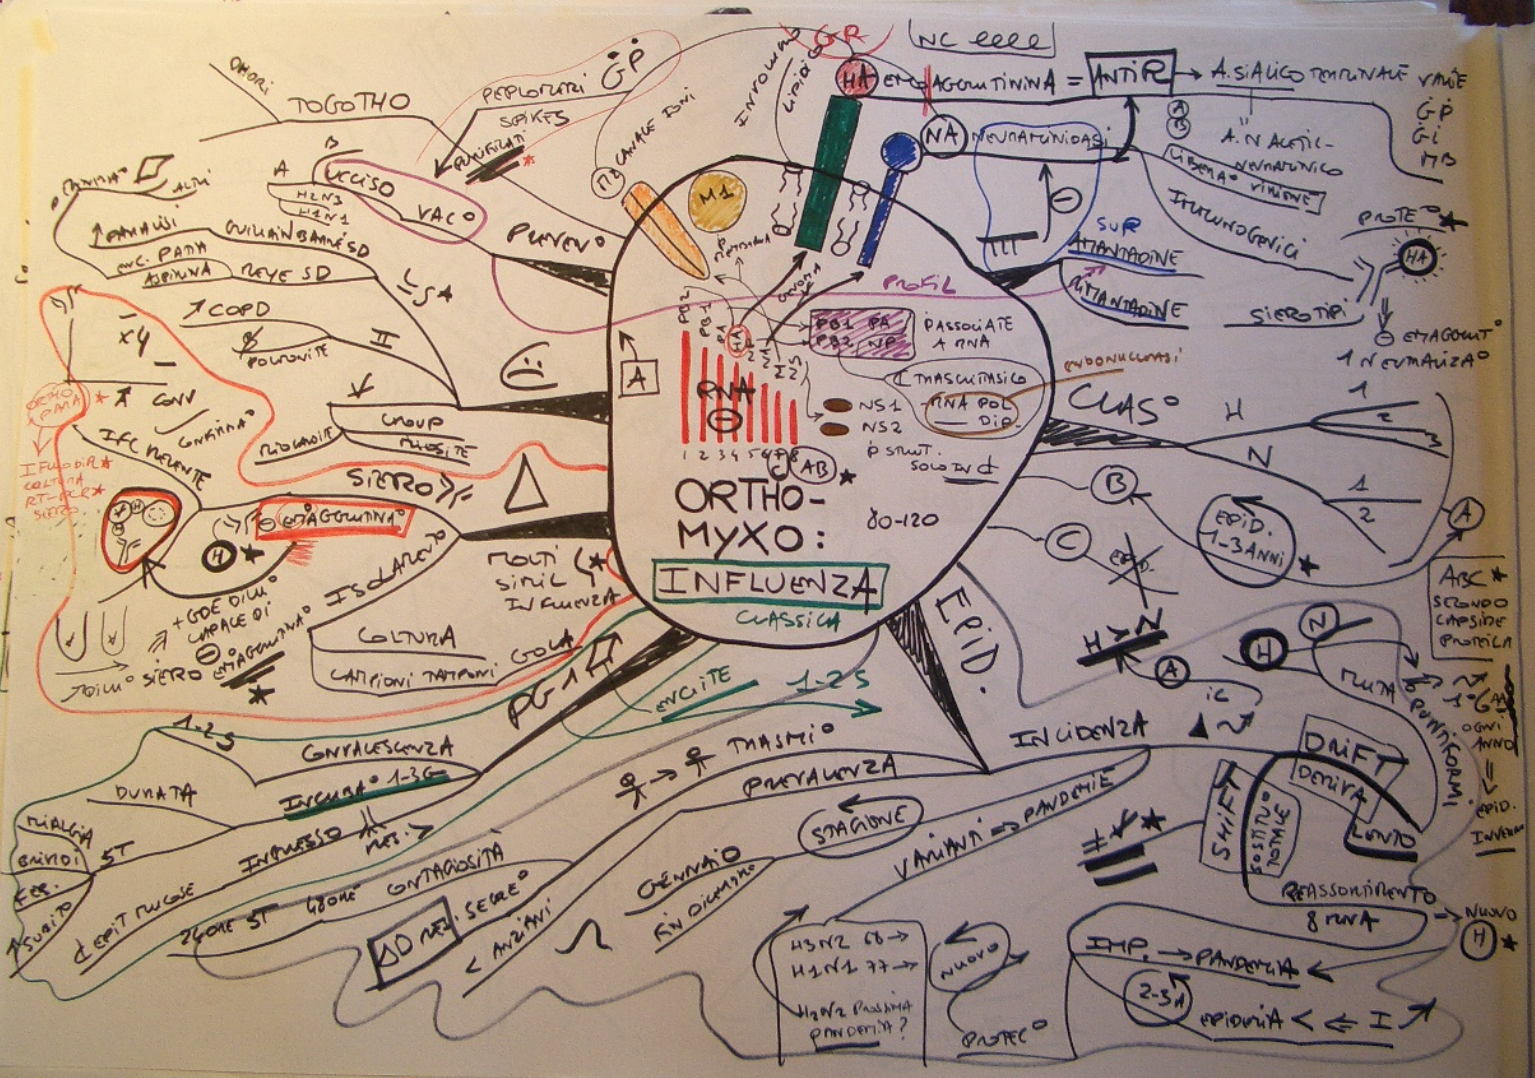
ORTHO-
MYXO:
INFLUENZA
CLASSICA

80-120

NC eeee

GR
HA EMOAGGLUTININA = ANTI R → A. SIALICO TERMINALE VARIE
GP
Gi
MB

NA NEURAMINIDASI
A
B
A. N ACETIL-NEURAMINICO
LIBERAZ° VIRIONE
IMMUNOGENICI
SUR
AMANTADINE
RIMANTADINE
PROFIL
SIEROTIPI
PROTE°
HA
EMAGGLUT°
NEUTRALIZZA°

INVOLUCRO
LIPIDI
M1
M2 CANALE IONI
PEPLOMERI GP
SPIKES
FILAMENTOSI
PROTEINA
GENOMA
PB2
PB1
PA
HA
NP
NA
M1 M2
NS1 NS2
RNA
1 2 3 4 5 6 7 8
AB
PB1 PA
PB2 NP
ASSOCIATE A RNA
TRASCRITTASICO
RNA POL
DIP.
ENDONUCLEASI
NS1
NS2
P STRUT.
SOLO IN ¢
A

THOGOTHO
ALTRI
UCCISO
VACC
H3N2
H1N1
PREVENZ°
A
B
ALTRI
PARALISI
GUILLAIN BARRÉ SD
ENC. PATIA
ASPIRINA
REYE SD
L SA
COPD
POLMONITE
II
X4
CONV
CONGIUNT°
IFC RECENTE
CROUP
BRONCHITE
BRONCHIOLITE
SIERO
EMAGGLUTINA°
ORTHO PARA
IFLUODIR
COLTURA
RT-PCR
SIERO
H
ISOLAMENTO
MOLTI SIMIL INFLUENZA
+ GOE DI Ab CAPACE DI
EMAGGLUTINAZ°
COLTURA
CAMPIONI TAMPONI GOLA
SIERO
4 TITOLO

CLAS°
H
N
1
2
3
1
2
B
C
EPID. 1-3 ANNI
A
ABC
SECONDO CAPSIDE PROTEICA
EPID.
H
N
H N
A
IC
MUTAZIONI PUNTIFORMI
1-GAA
OGNI ANNO
EPID. INVERNO
DRIFT
DERIVA
LENTO
SHIFT
SOSTITUZ° TOTALE
REASSORTIMENTO
8 RNA
NUOVO
H
IMP. → PANDEMIA
2-3 A
EPIDEMIA < ⇐ I

PG 1
ENCITE
1-2 S
CONVALESCENZA
INCUBAZ° 1-3 G
DURATA
MIALGIA
BRIVIDI
FEB.
A SUBITO
ST
INGRESSO
RESP.
¢ EPIT TRACHEALE
24 ORE ST
48 ORE
CONTAGIOSITÀ
AD ALTI SECRE°
< ANZIANI
TRASMIS°
PREVALENZA
INCIDENZA
GENNAIO
FIN DICEMBRE
STAGIONE
VARIANTI ⇒ PANDEMIE
H3N2 68 →
H1N1 77 →
H5N2 PASSAMA PANDEMIA?
NUOVO
PROTEC°